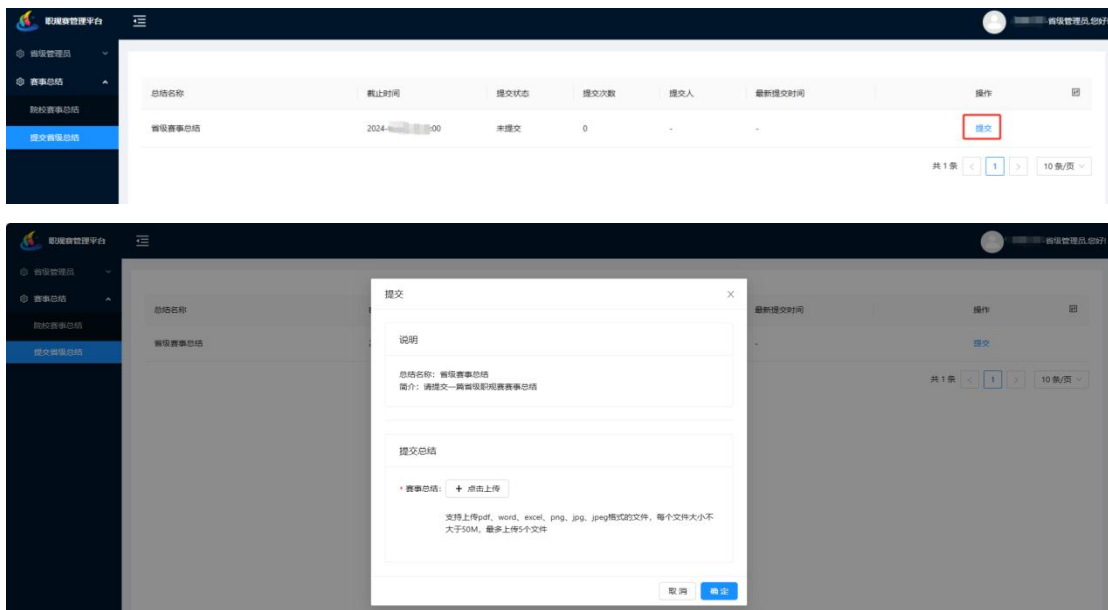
职规赛管理平台

省级管理员,您好!

省级管理员

赛事总结

院校赛事总结

提交省级总结

| 总结名称 | 截止时间 | 提交状态 | 提交次数 | 提交人 | 最新提交时间 | 操作 |
|---|---|---|---|---|---|---|
| 省级赛事总结 | 2024-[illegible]:00 | 未提交 | 0 | - | - | 提交 |

共1条 1 10条/页

职规赛管理平台

省级管理员,您好!

省级管理员

赛事总结

院校赛事总结

提交省级总结

总结名称

省级赛事总结

最新提交时间

操作

提交

共1条 1 10条/页

提交

说明

总结名称：省级赛事总结
简介：请提交一篇省级职规赛赛事总结

提交总结

* 赛事总结： + 点击上传

支持上传pdf、word、excel、png、jpg、jpeg格式的文件，每个文件大小不大于50M，最多上传5个文件

取消 确定